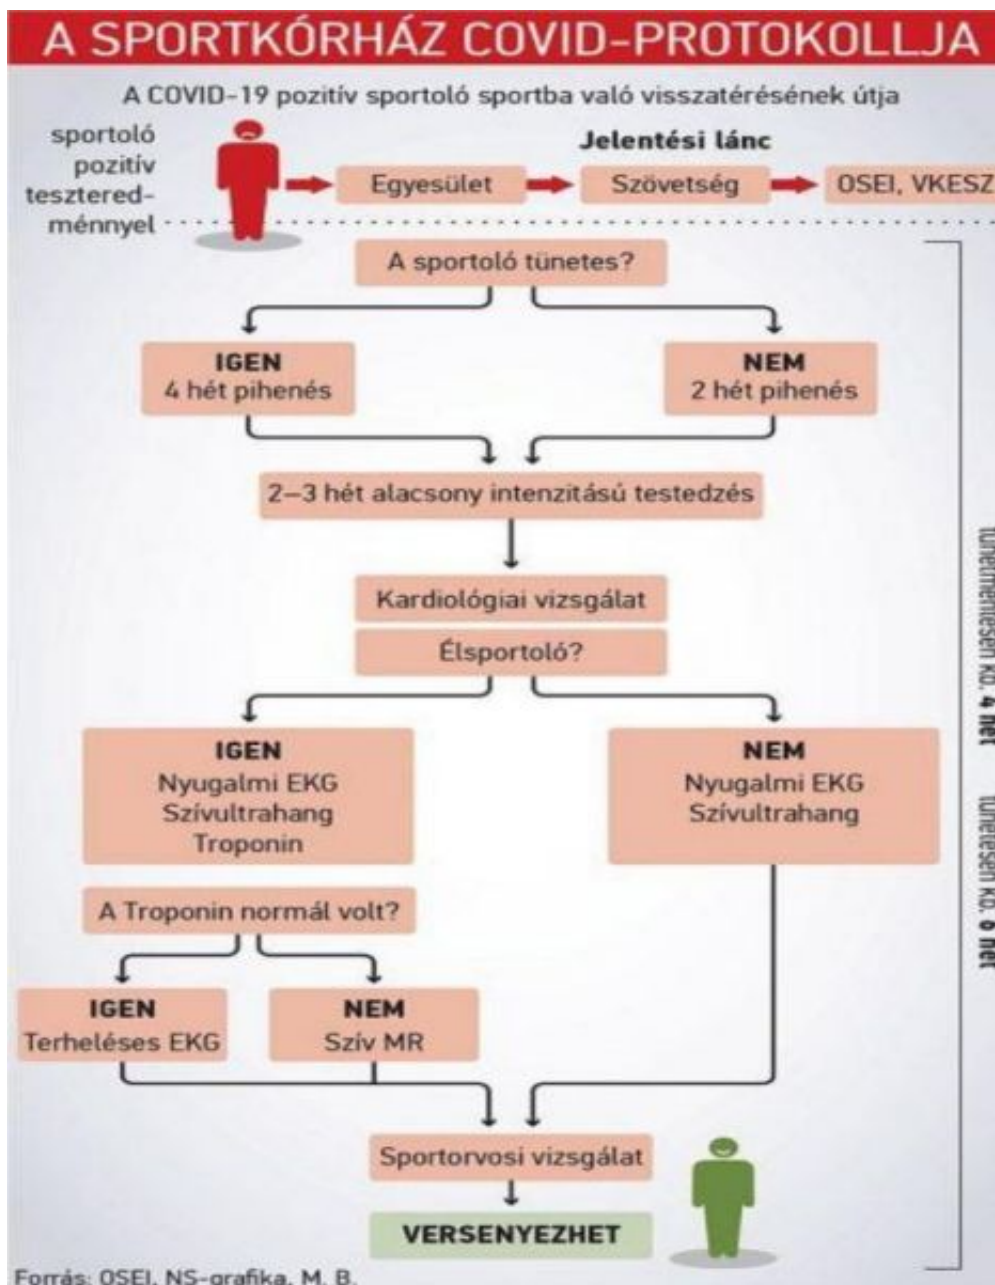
A SPORTKÓRHÁZ COVID-PROTOKOLLJA

A COVID-19 pozitív sportoló sportba való visszatérésének útja

sportoló pozitív teszteredménnyel

Jelentési lánc

Egyesület

Szövetség

OSEI, VKESZ

A sportoló tünetes?

IGEN
4 hét pihenés

NEM
2 hét pihenés

2–3 hét alacsony intenzitású testedzés

Kardiológiai vizsgálat

Élsportoló?

IGEN
Nyugalmi EKG
Szívultrahang
Troponin

NEM
Nyugalmi EKG
Szívultrahang

A Troponin normál volt?

IGEN
Terheléses EKG

NEM
Szív MR

Sportorvosi vizsgálat

VERSENYEZHET

tünetmentesen kb. 4 hét

tünetesen kb. 6 hét

Forrás: OSEI, NS-grafika, M. B.